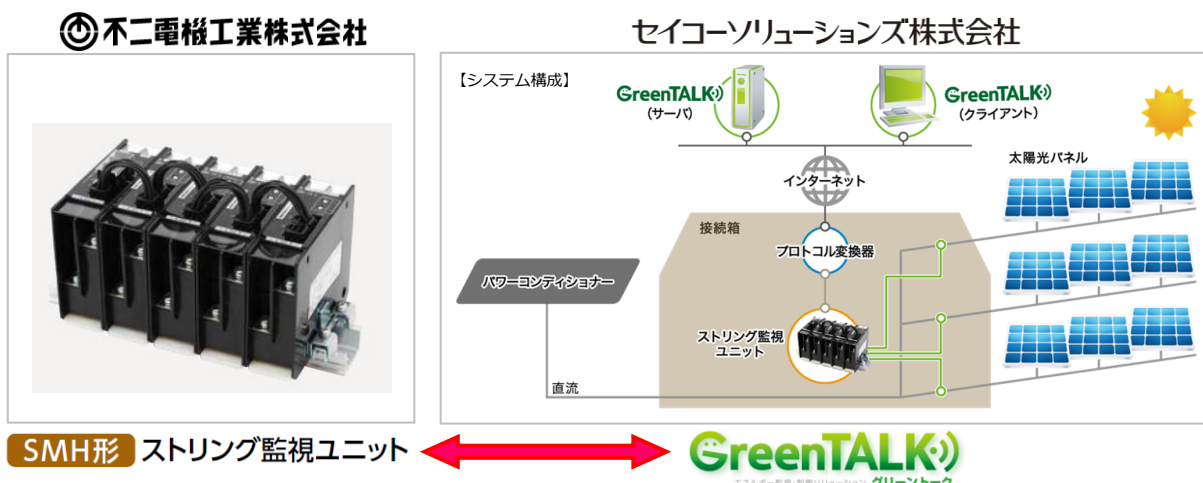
不二電機工業株式会社

セイコーソリューションズ株式会社

【システム構成】

GreenTALK
(サーバ)

GreenTALK
(クライアント)

太陽光パネル

インターネット

接続箱

プロトコル変換器

パワーコンディショナー

ストリング監視ユニット

直流

SMH形 ストリング監視ユニット

GreenTALK
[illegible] グリーントーク